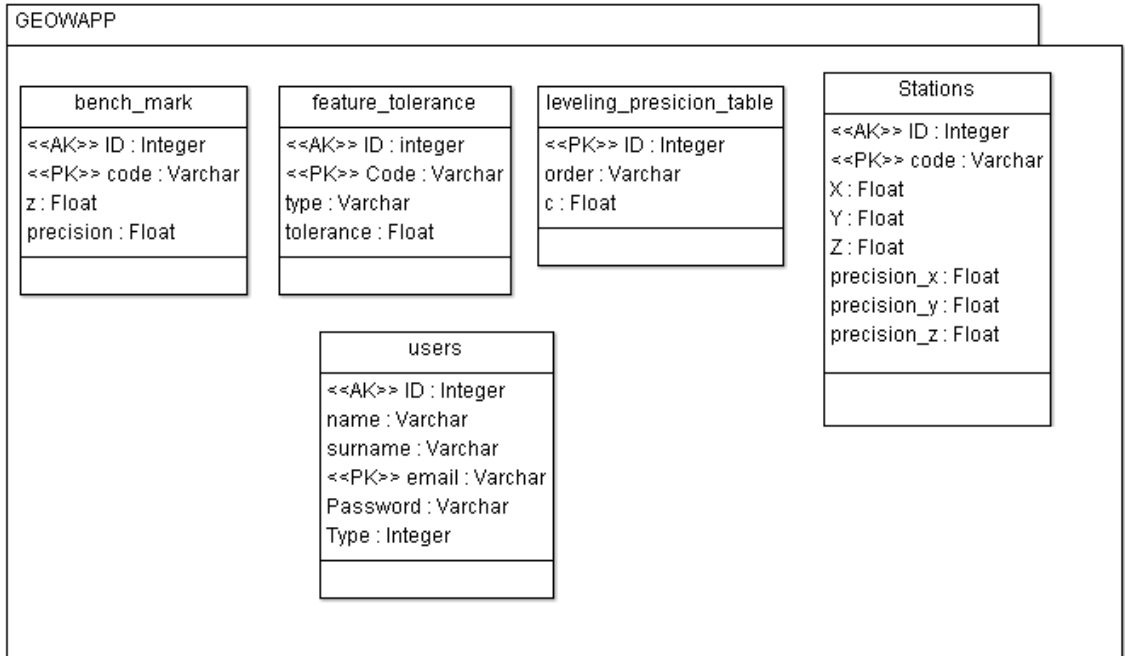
GEOWAPP

bench_mark

<<AK>> ID : Integer
<<PK>> code : Varchar
z : Float
precision : Float

feature_tolerance

<<AK>> ID : integer
<<PK>> Code : Varchar
type : Varchar
tolerance : Float

leveling_presicion_table

<<PK>> ID : Integer
order : Varchar
c : Float

Stations

<<AK>> ID : Integer
<<PK>> code : Varchar
X : Float
Y : Float
Z : Float
precision_x : Float
precision_y : Float
precision_z : Float

users

<<AK>> ID : Integer
name : Varchar
surname : Varchar
<<PK>> email : Varchar
Password : Varchar
Type : Integer